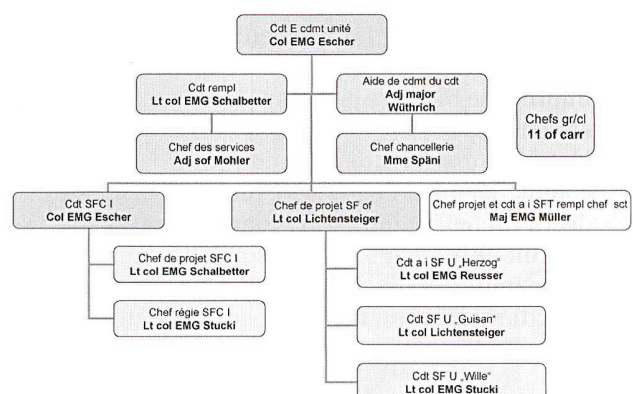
Cdt E cdmt unité
Col EMG Escher

Cdt rempl
Lt col EMG Schalbetter

Aide de cdmt du cdt
Adj major
Wüthrich

Chefs gr/cl
11 of carr

Chef des services
Adj sof Mohler

Chef chancellerie
Mme Späni

Cdt SFC I
Col EMG Escher

Chef de projet SF of
Lt col Lichtensteiger

Chef projet et cdt a i SFT rempl chef sct
Maj EMG Müller

Chef de projet SFC I
Lt col EMG Schalbetter

Chef régie SFC I
Lt col EMG Stucki

Cdt a i SF U „Herzog"
Lt col EMG Reusser

Cdt SF U „Guisan"
Lt col Lichtensteiger

Cdt SF U „Wille"
Lt col EMG Stucki